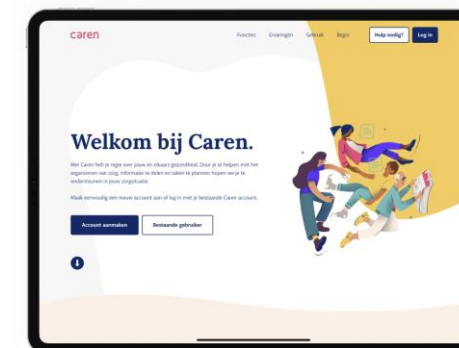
caren

Functies Ervaringen Gebruik Begin Hulp nodig? Log in

Welkom bij Caren.

Met Caren heb je regie over jouw en elkaars gezondheid. Door je te helpen met het organiseren van zorg, informatie te delen en taken te plannen hopen we je te ondersteunen in jouw zorgsituatie.

Maak eenvoudig een nieuw account aan of log in met je bestaande Caren account.

Account aanmaken Bestaande gebruiker